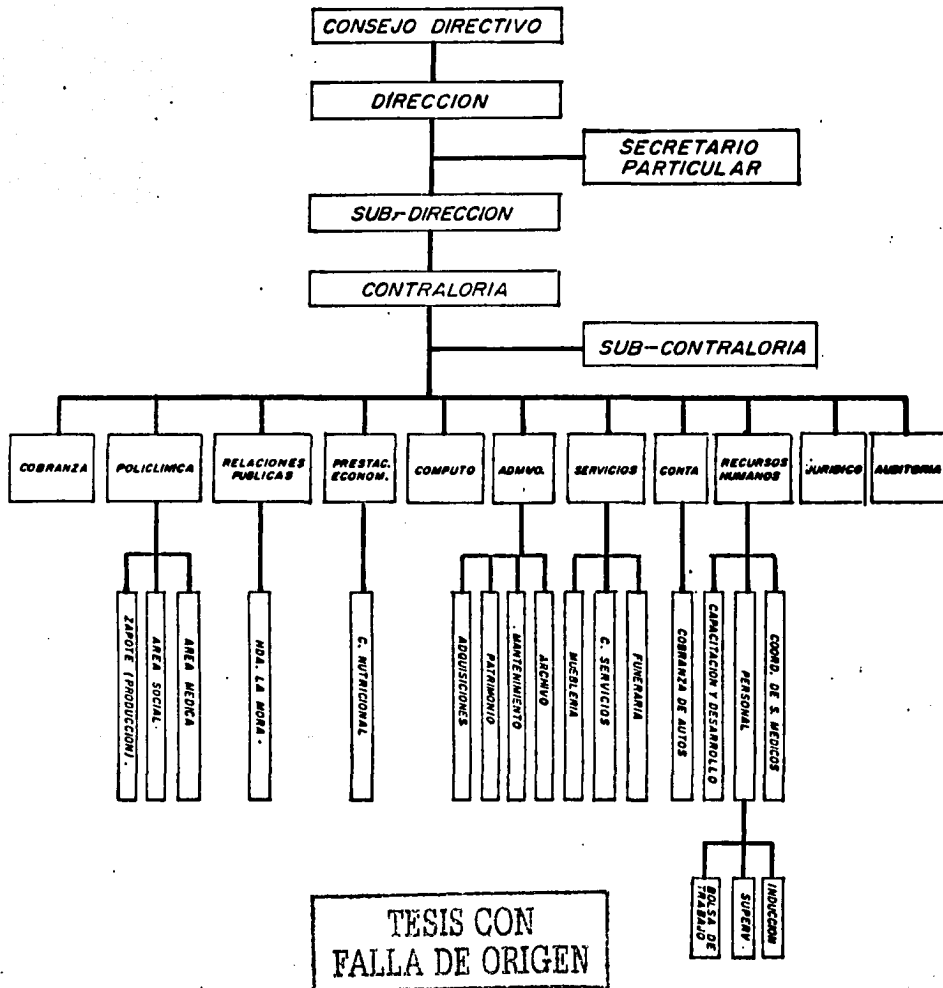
CONSEJO DIRECTIVO

DIRECCION

SECRETARIO PARTICULAR

SUBr-DIRECCION

CONTRALORIA

SUB-CONTRALORIA

COBRANZA

POLICLINICA

RELACIONES PUBLICAS

PRESTAC. ECONOM.

COMPUTO

ADMVO.

SERVICIOS

CONTA

RECURSOS HUMANOS

JURIDICO

AUDITORIA

ZAPOTE (PRODUCCION).

AREA SOCIAL.

AREA MEDICA

HDA. LA MORA.

C. NUTRICIONAL

ADQUISICIONES

PATRIMONIO

MANTENIMIENTO

ARCHIVO

MUEBLERIA

C. SERVICIOS

FUNERARIA

COBRANZA DE AUTOS

CAPACITACION Y DESARROLLO

PERSONAL

COORD. DE S. MEDICOS

BOLSA DE TRABAJO

SUPERV.

INDUCCION

TESIS CON FALLA DE ORIGEN